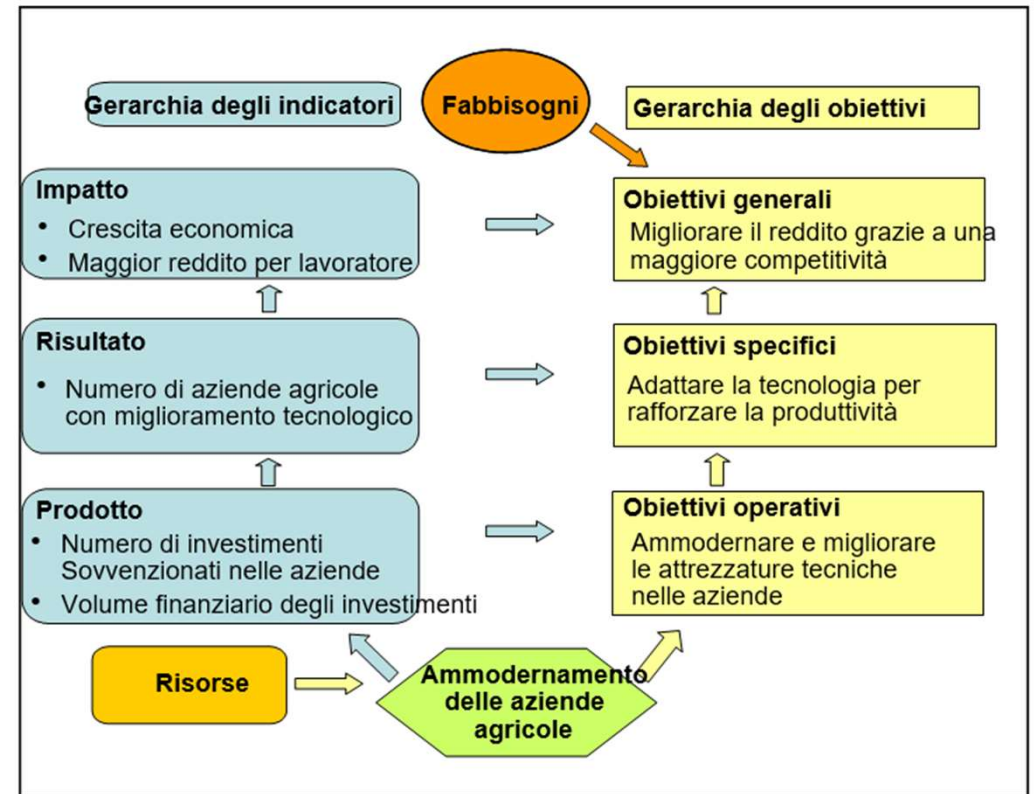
Gerarchia degli indicatori

Fabbisogni

Gerarchia degli obiettivi

Impatto
• Crescita economica
• Maggior reddito per lavoratore

Obiettivi generali
Migliorare il reddito grazie a una maggiore competitività

Risultato
• Numero di aziende agricole con miglioramento tecnologico

Obiettivi specifici
Adattare la tecnologia per rafforzare la produttività

Prodotto
• Numero di investimenti Sovvenzionati nelle aziende
• Volume finanziario degli investimenti

Obiettivi operativi
Ammodernare e migliorare le attrezzature tecniche nelle aziende

Risorse

Ammodernamento delle aziende agricole